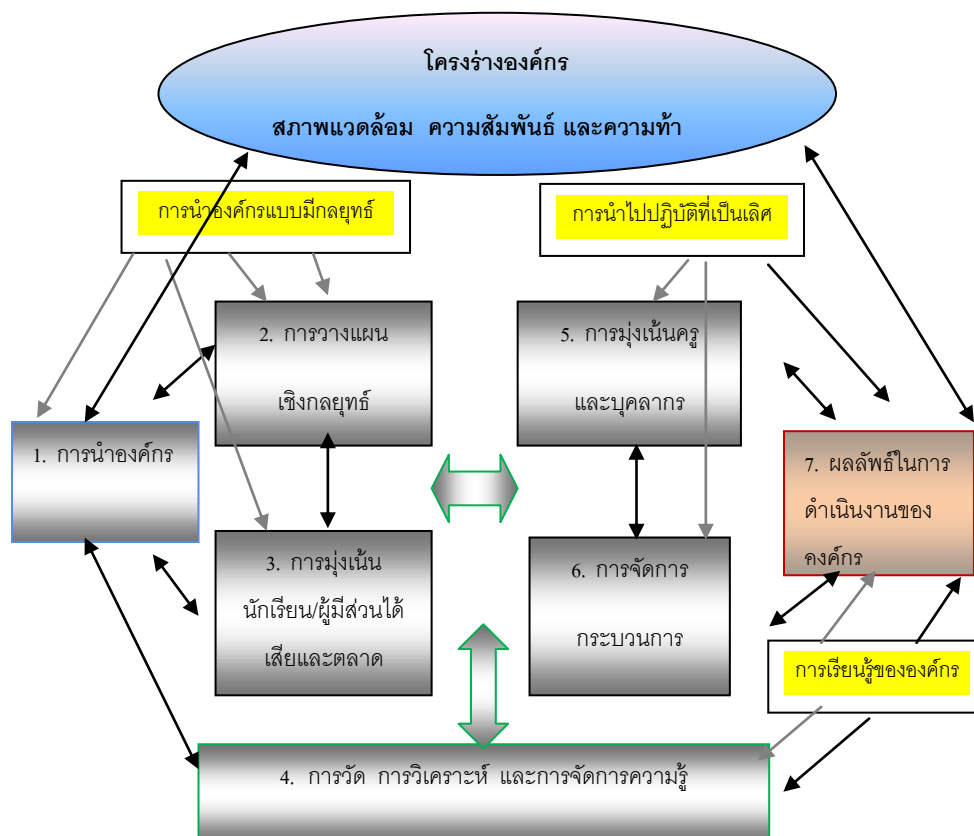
โครงร่างองค์กร

สภาพแวดล้อม ความสัมพันธ์ และความท้า

การนำองค์กรแบบมีกลยุทธ์

การนำไปปฏิบัติที่เป็นเลิศ

1. การนำองค์กร

2. การวางแผน เชิงกลยุทธ์

3. การมุ่งเน้น นักเรียน/ผู้มีส่วนได้เสียและตลาด

5. การมุ่งเน้นครู และบุคลากร

6. การจัดการ กระบวนการ

7. ผลลัพธ์ในการดำเนินงานของ คงค์กร

การเรียนรู้ขององค์กร

4. การวัด การวิเคราะห์ และการจัดการความรู้